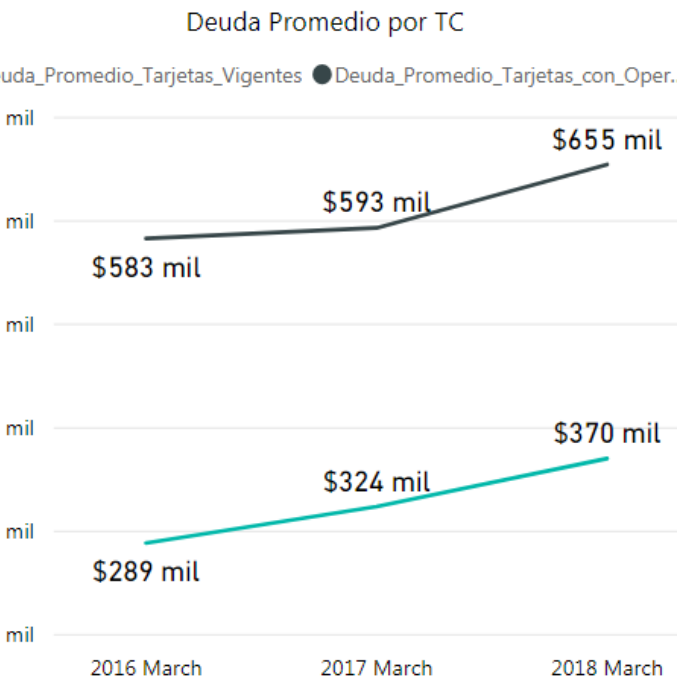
Deuda Promedio por TC

uda_Promedio_Tarjetas_Vigentes ● Deuda_Promedio_Tarjetas_con_Oper..

mil
mil
mil
mil
mil
mil

$655 mil
$593 mil
$583 mil

$370 mil
$324 mil
$289 mil

2016 March
2017 March
2018 March